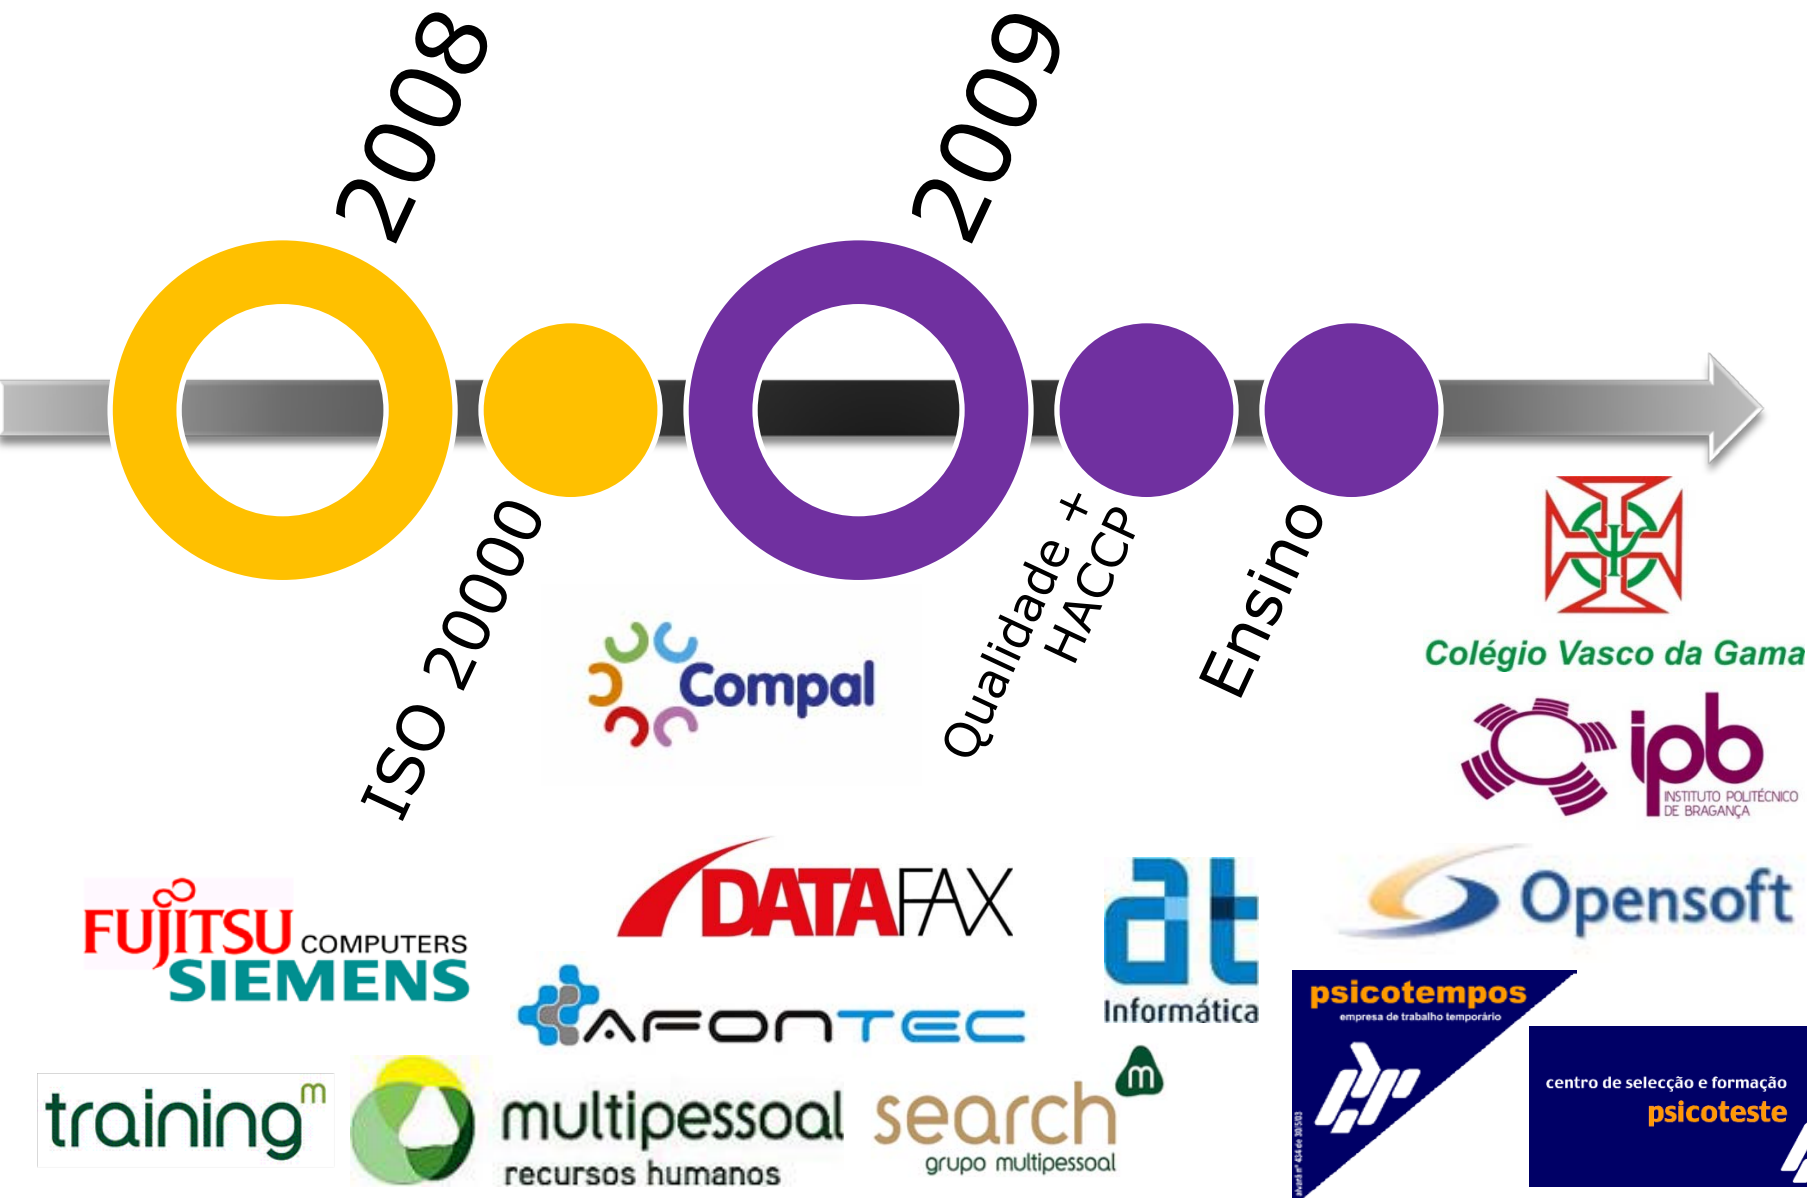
2008

2009

ISO 20000

Compal

Qualidade + HACCP

Ensino

Colégio Vasco da Gama

ipb
INSTITUTO POLITÉCNICO DE BRAGANÇA

FUJITSU COMPUTERS SIEMENS

DATAFAX

AFONTEC

at
Informática

Opensoft

psicotempos
empresa de trabalho temporário

centro de selecção e formação
psicoteste

training$^{m}$

multipessoal
recursos humanos

search
grupo multipessoal

m